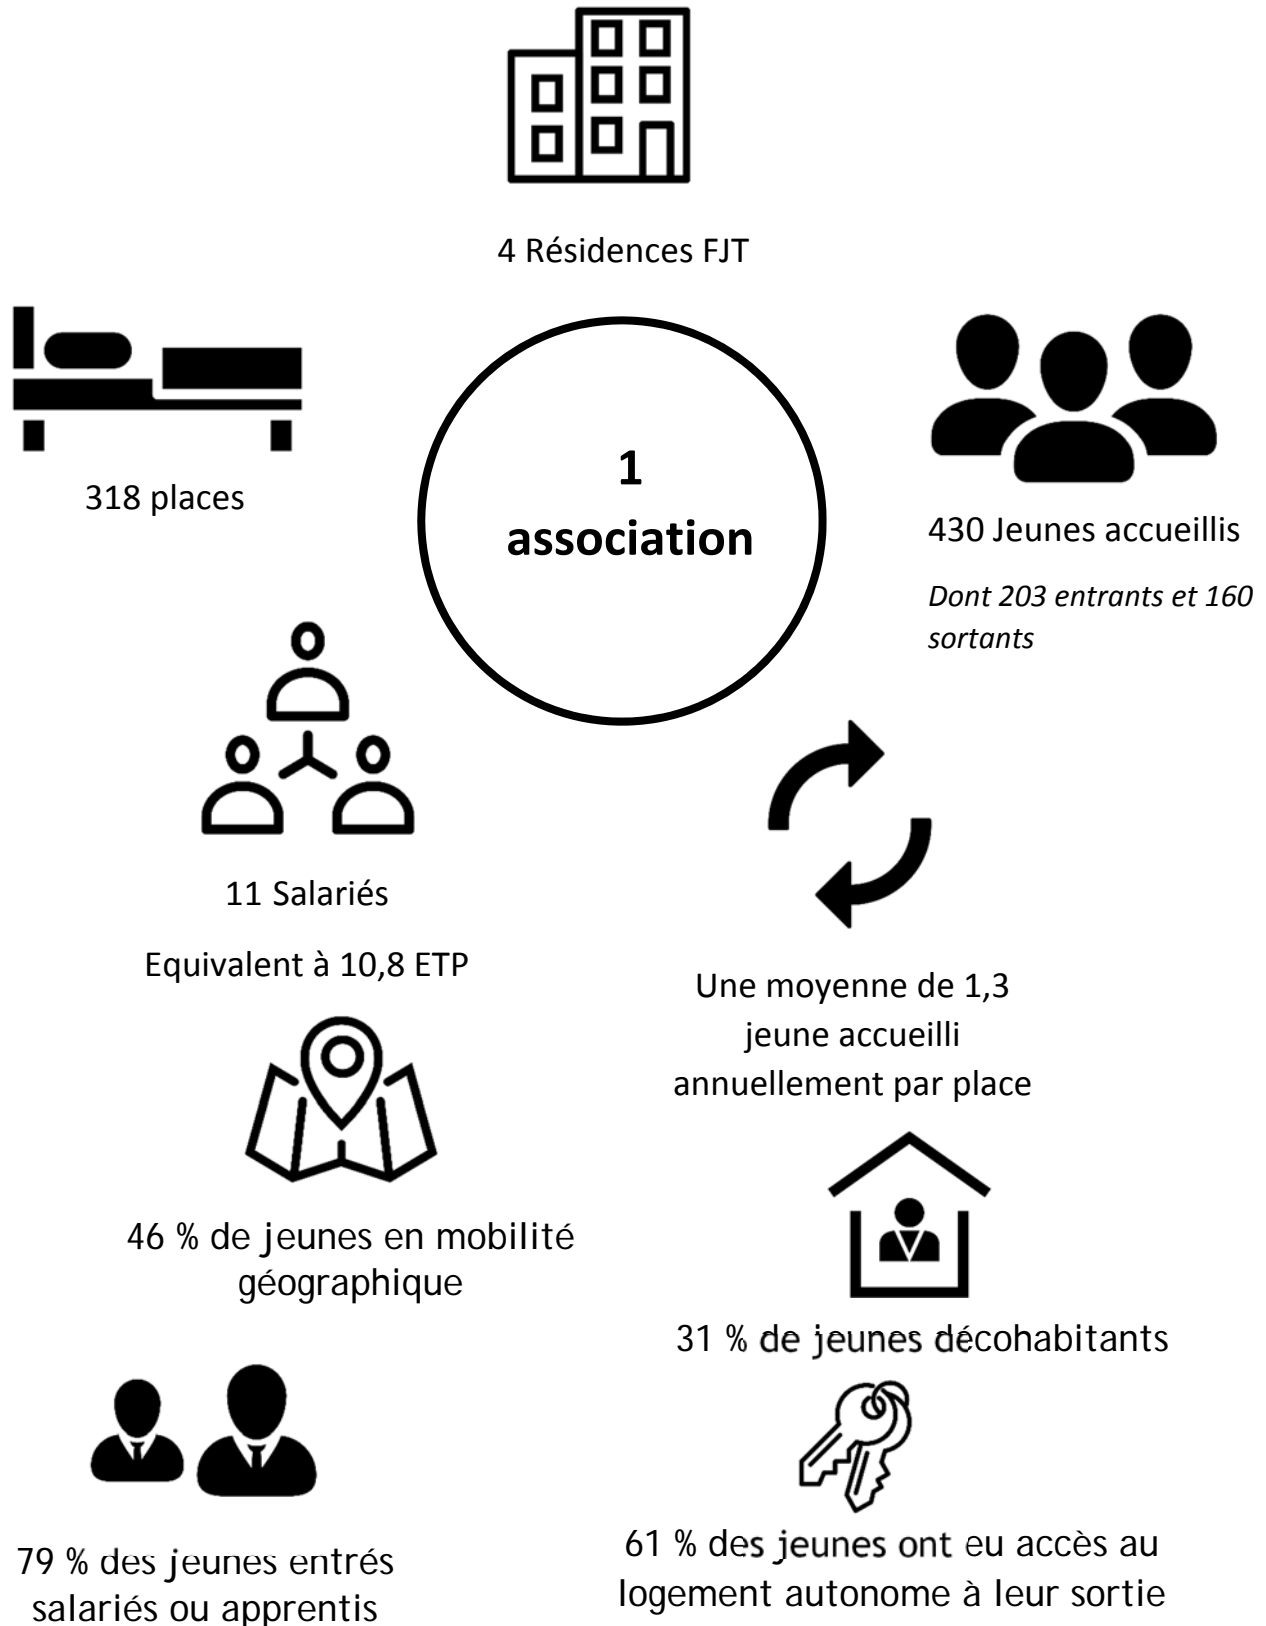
4 Résidences FJT

318 places

1 association

430 Jeunes accueillis

*Dont 203 entrants et 160 sortants*

11 Salariés

Equivalent à 10,8 ETP

Une moyenne de 1,3 jeune accueilli annuellement par place

46 % de jeunes en mobilité géographique

31 % de jeunes décohabitants

79 % des jeunes entrés salariés ou apprentis

61 % des jeunes ont eu accès au logement autonome à leur sortie